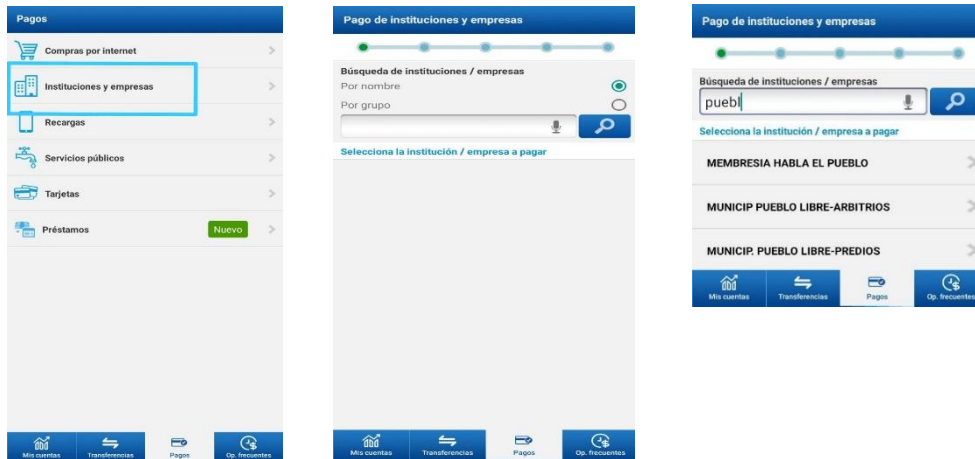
Pagos

Compras por internet

Instituciones y empresas

Recargas

Servicios públicos

Tarjetas

Préstamos

Nuevo

Mis cuentas

Transferencias

Pagos

Op. frecuentes

Pago de instituciones y empresas

Búsqueda de instituciones / empresas

Por nombre

Por grupo

Selecciona la institución / empresa a pagar

Mis cuentas

Transferencias

Pagos

Op. frecuentes

Pago de instituciones y empresas

Búsqueda de instituciones / empresas

puebl

Selecciona la institución / empresa a pagar

MEMBRESIA HABLA EL PUEBLO

MUNICIP PUEBLO LIBRE-ARBITRIOS

MUNICIP. PUEBLO LIBRE-PREDIOS

Mis cuentas

Transferencias

Pagos

Op. frecuentes